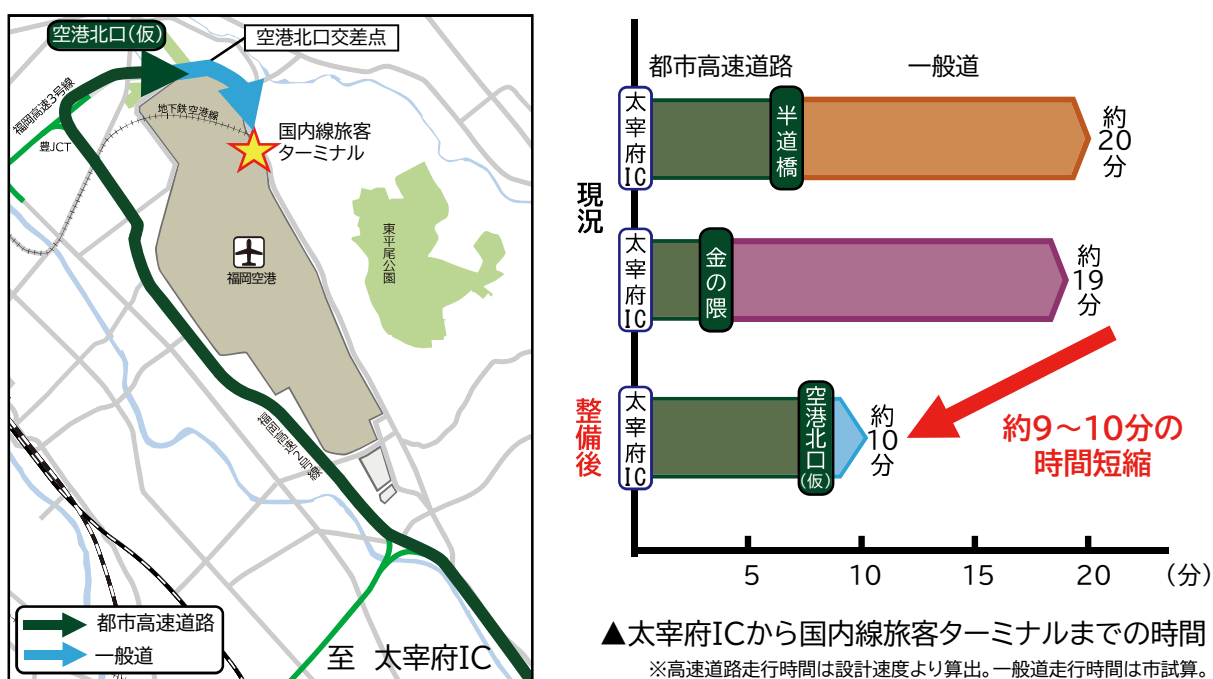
空港北口(仮)
空港北口交差点
福岡高速3号線
豊JCT
地下鉄空港線
国内線旅客ターミナル
福岡空港
東平尾公園
福岡高速2号線
都市高速道路
一般道
至 太宰府IC

都市高速道路
一般道
現況
太宰府IC
半道橋
約20分
太宰府IC
金の隈
約19分
整備後
太宰府IC
空港北口(仮)
約10分
約9～10分の時間短縮
5
10
15
20
(分)

▲太宰府ICから国内線旅客ターミナルまでの時間
※高速道路走行時間は設計速度より算出。一般道走行時間は市試算。